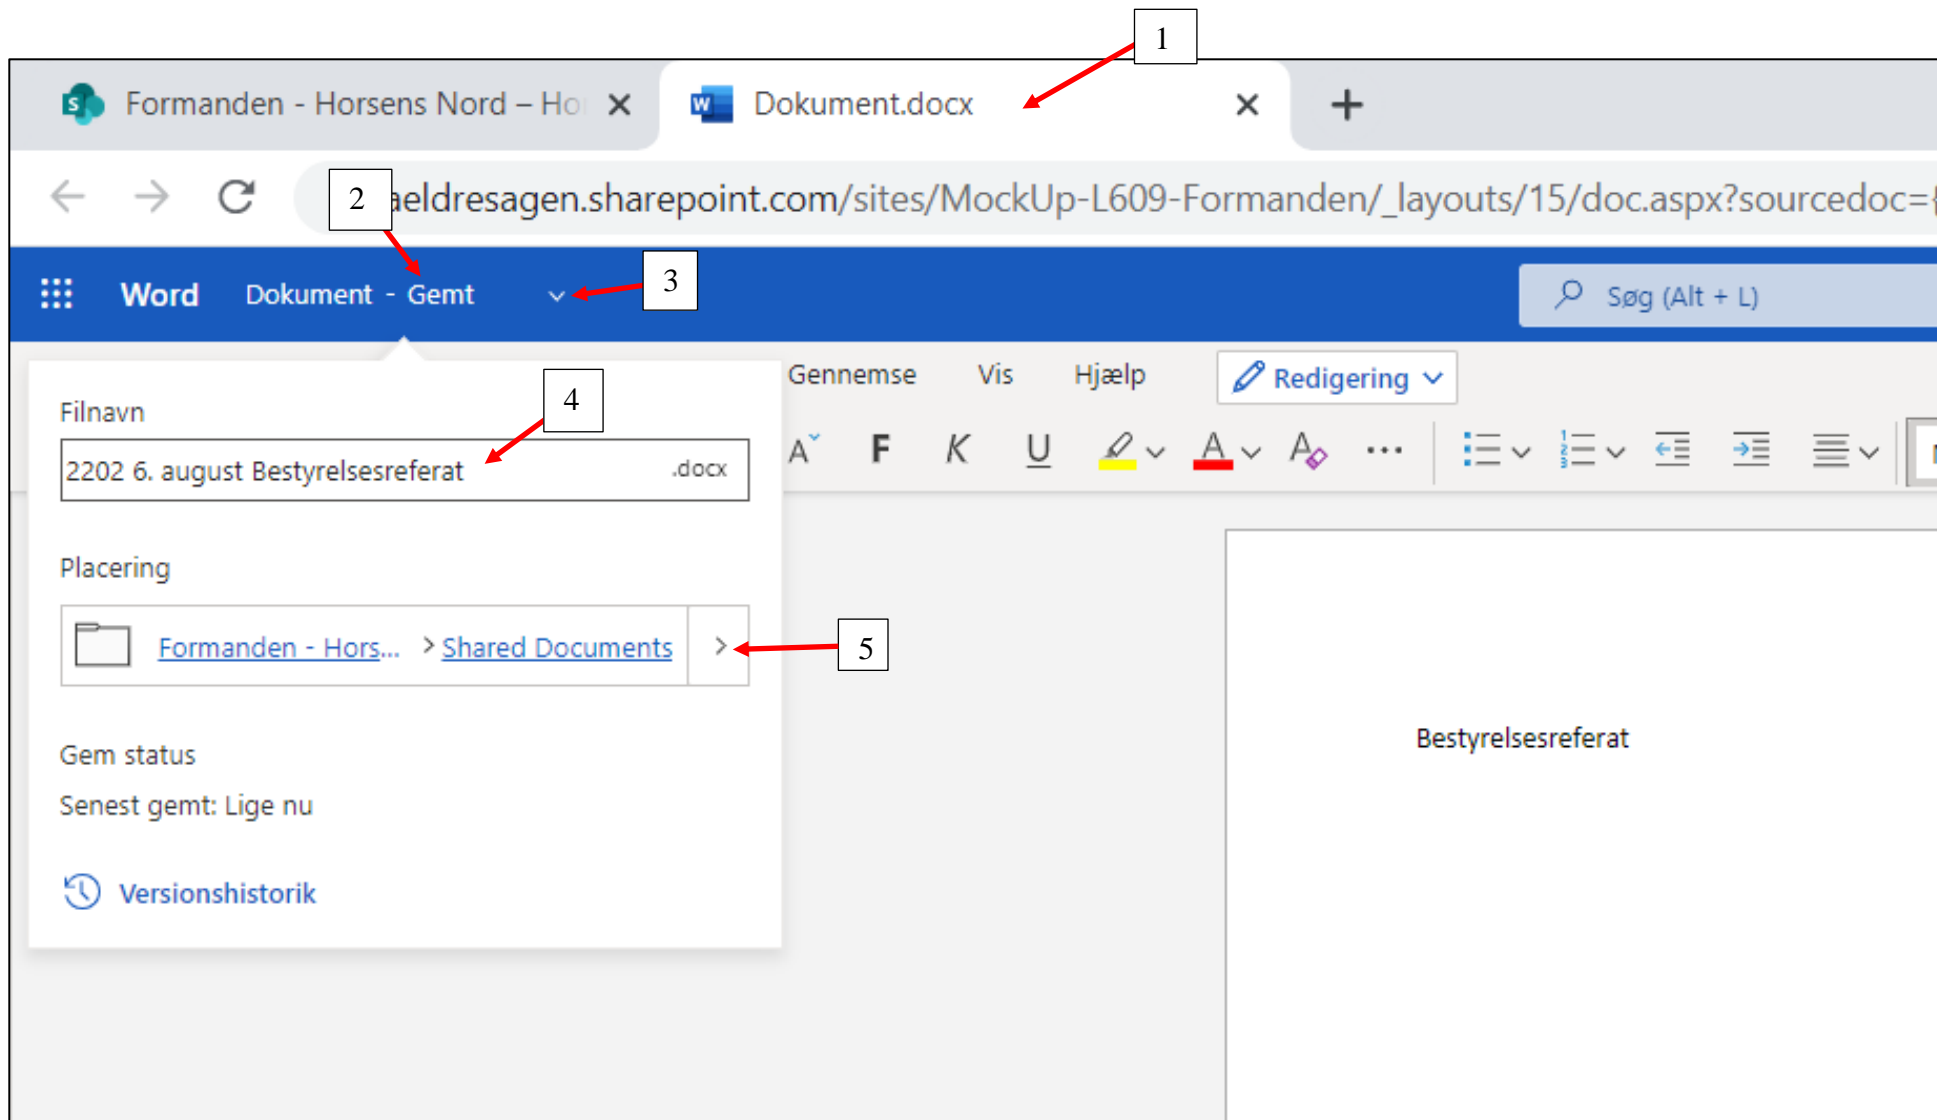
1

Formanden - Horsens Nord – Ho ✕ Dokument.docx ✕ +

2

aeldresagen.sharepoint.com/sites/MockUp-L609-Formanden/_layouts/15/doc.aspx?sourcedoc=

Word Dokument - Gemt 3

Søg (Alt + L)

Gennemse Vis Hjælp Redigering

F K U

Filnavn 4

2202 6. august Bestyrelsesreferat .docx

Placering

Formanden - Hors... > Shared Documents > 5

Gem status

Senest gemt: Lige nu

Versionshistorik

Bestyrelsesreferat